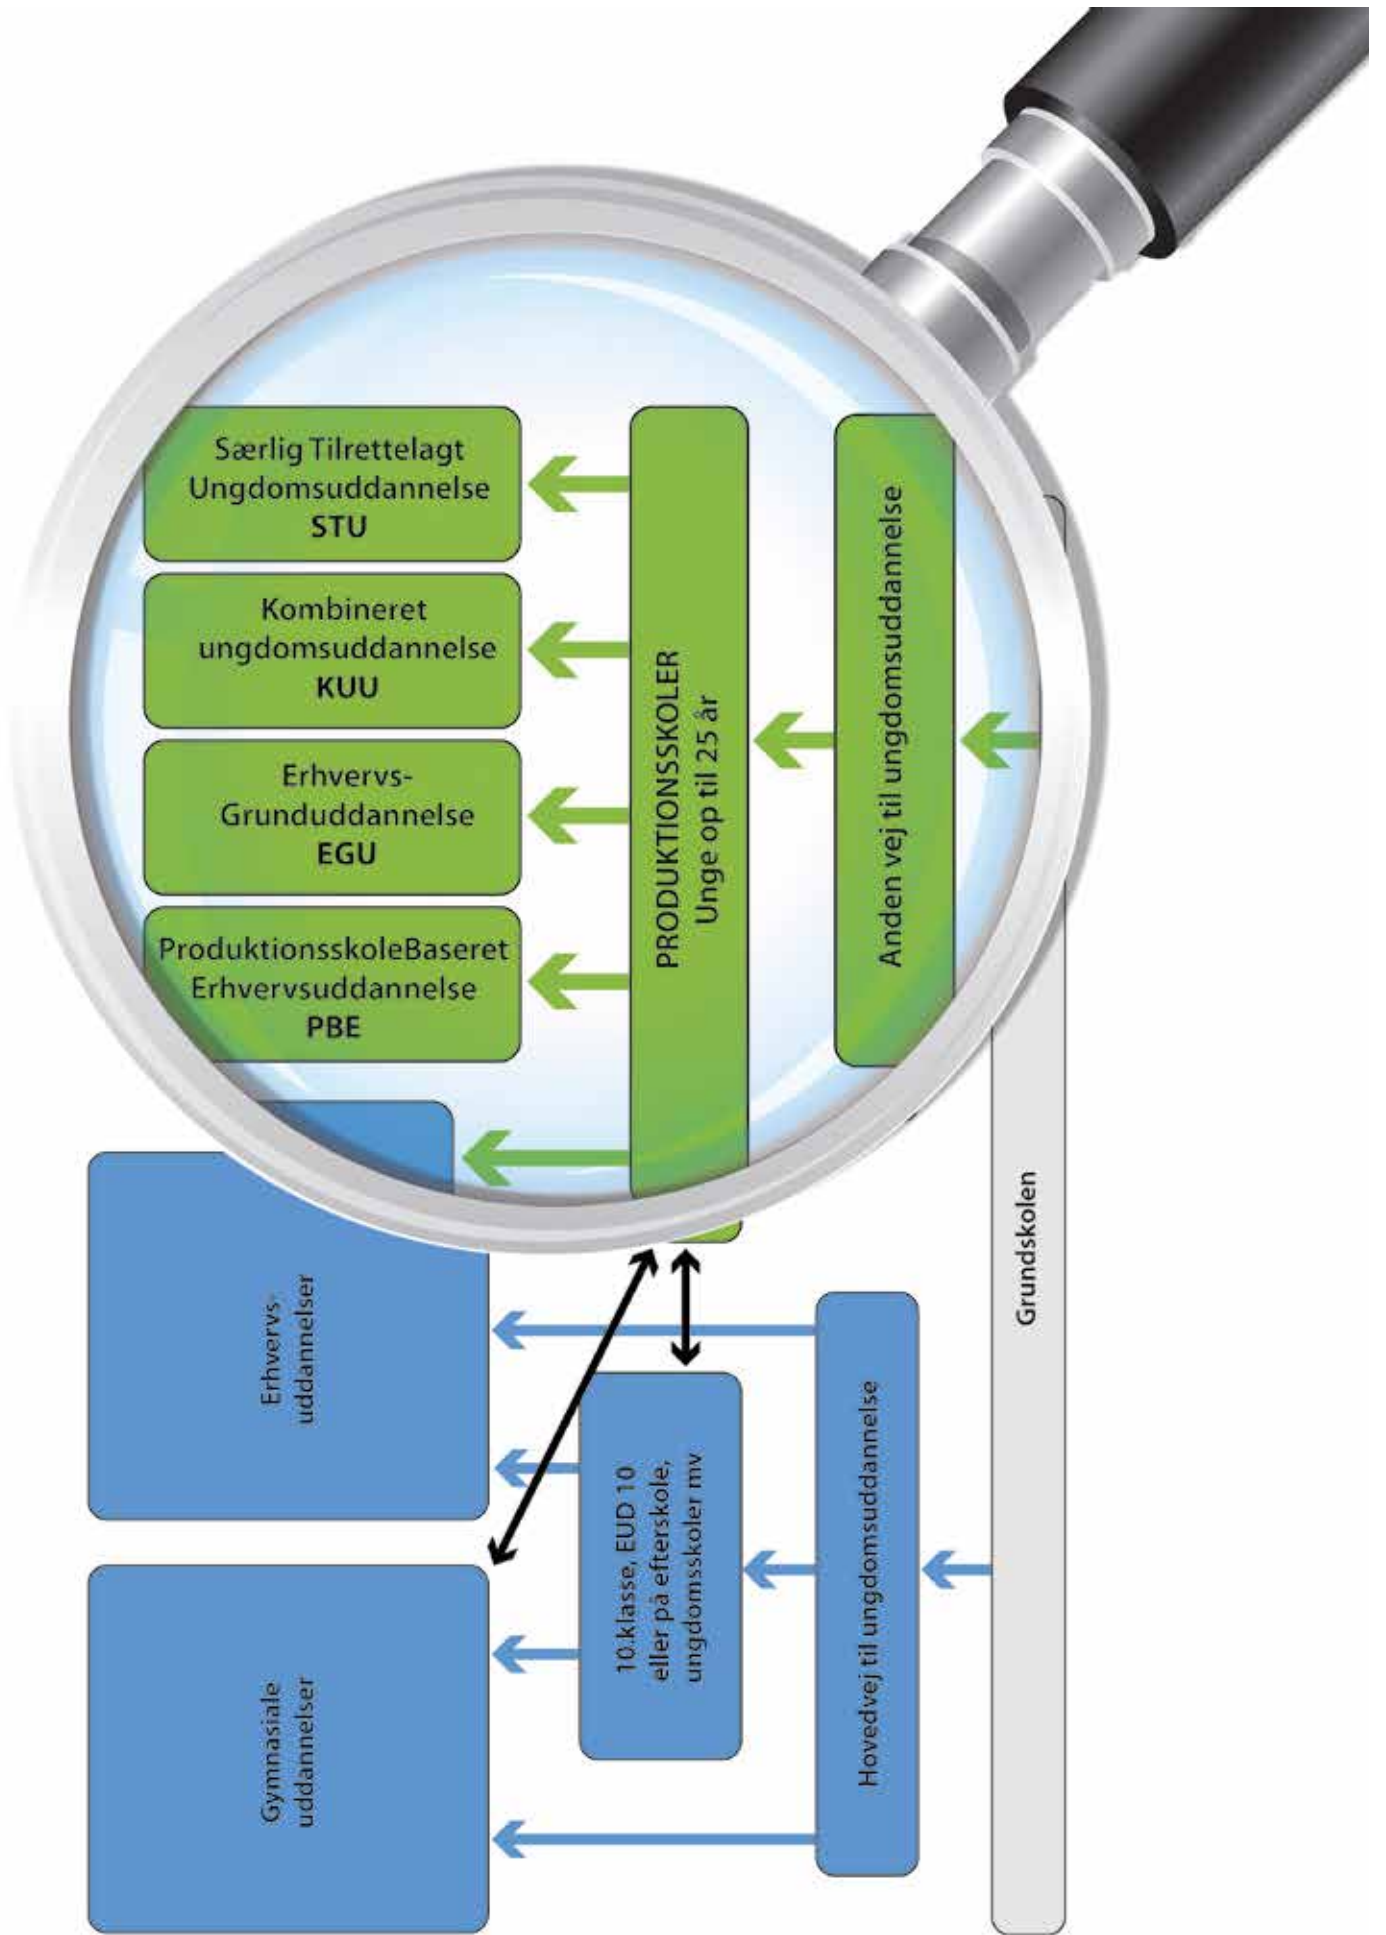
Særlig Tilrettelagt Ungdomsuddannelse
STU

Kombineret ungdomsuddannelse
KUU

Erhvervs-Grunduddannelse
EGU

ProduktionsskoleBaseret Erhvervsuddannelse
PBE

PRODUKTIONSSKOLER
Unge op til 25 år

Anden vej til ungdomsuddannelse

Erhvervs-uddannelser

Gymnasiale uddannelser

10.klasse, EUD 10 eller på efterskole, ungdomsskoler mv

Hovedvej til ungdomsuddannelse

Grundskolen